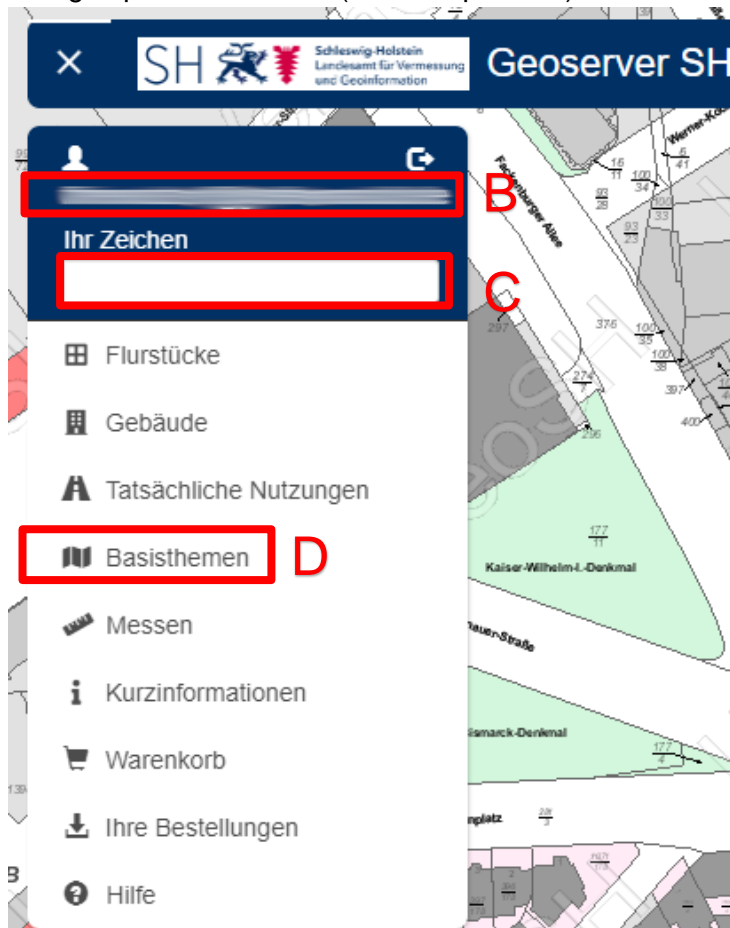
×

SH Schleswig-Holstein Landesamt für Vermessung und Geoinformation

Geoserver SH

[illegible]

B

Ihr Zeichen

C

Flurstücke

Gebäude

Tatsächliche Nutzungen

Basisthemen

D

Messen

Kurzinformationen

Warenkorb

Ihre Bestellungen

Hilfe

Werner-Ka

Flensburger Allee

$\frac{16}{11}$

$\frac{100}{34}$

$\frac{6}{41}$

$\frac{93}{28}$

$\frac{100}{33}$

$\frac{93}{23}$

297

376

$\frac{100}{35}$

$\frac{100}{38}$

$\frac{274}{7}$

397

400

296

$\frac{177}{11}$

Kaiser-Wilhelm-I.-Denkmal

nauer-Straße

ismarck-Denkmal

$\frac{177}{4}$

nplatz

B